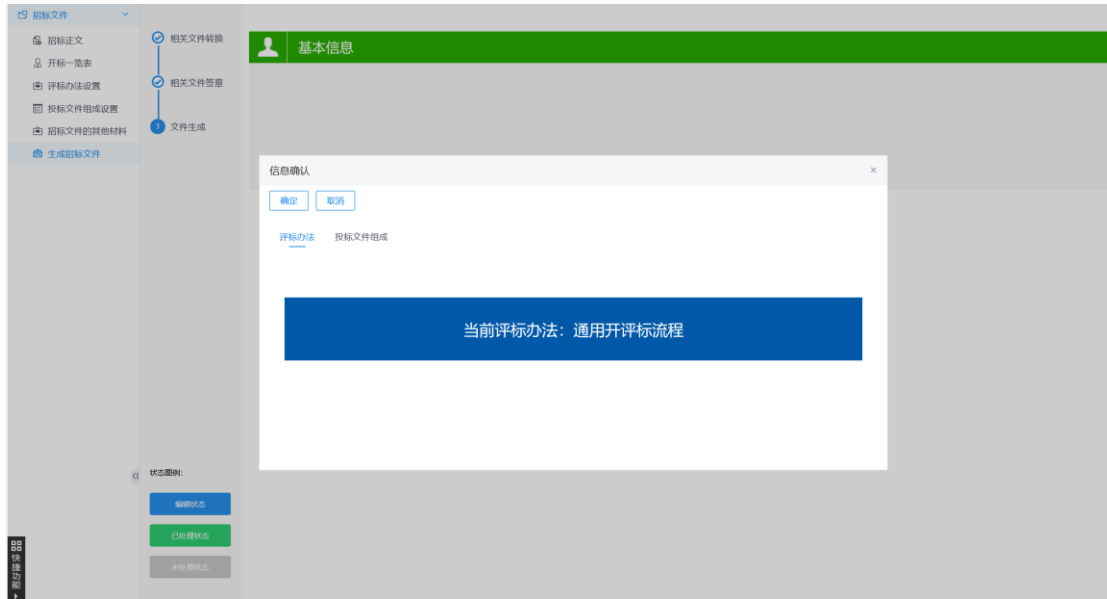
招标文件

招标正文
开标一览表
评标办法设置
投标文件组成设置
招标文件的其他材料
生成招标文件

相关文件转换
相关文件签章
3 文件生成

状态图例:
编辑状态
已处理状态
未处理状态

快捷功能

基本信息

信息确认
×
确定
取消
评标办法
投标文件组成

当前评标办法：通用开评标流程